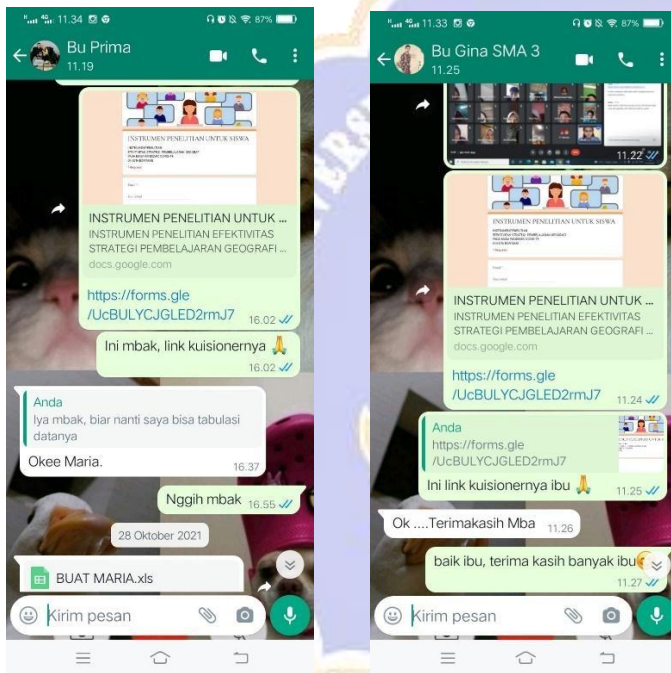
11.34 87%

Bu Prima
11.19

INSTRUMEN PENELITIAN UNTUK SISWA

INSTRUMEN PENELITIAN UNTUK ...
INSTRUMEN PENELITIAN EFEKTIVITAS STRATEGI PEMBELAJARAN GEOGRAFI ...
docs.google.com

https://forms.gle/UcBULYCJGLED2rmJ7 16.02

Ini mbak, link kuisionernya 🙏 16.02

Anda
Iya mbak, biar nanti saya bisa tabulasi datanya
Okee Maria. 16.37

Nggih mbak 16.55

28 Oktober 2021

BUAT MARIA.xls

Kirim pesan

11.33 87%

Bu Gina SMA 3
11.25

11.22

INSTRUMEN PENELITIAN UNTUK SISWA

INSTRUMEN PENELITIAN UNTUK ...
INSTRUMEN PENELITIAN EFEKTIVITAS STRATEGI PEMBELAJARAN GEOGRAFI ...
docs.google.com

https://forms.gle/UcBULYCJGLED2rmJ7 11.24

Anda
https://forms.gle/UcBULYCJGLED2rmJ7
Ini link kuisionernya ibu 🙏 11.25

Ok ....Terimakasih Mba 11.26

baik ibu, terima kasih banyak ibu 11.27

Kirim pesan